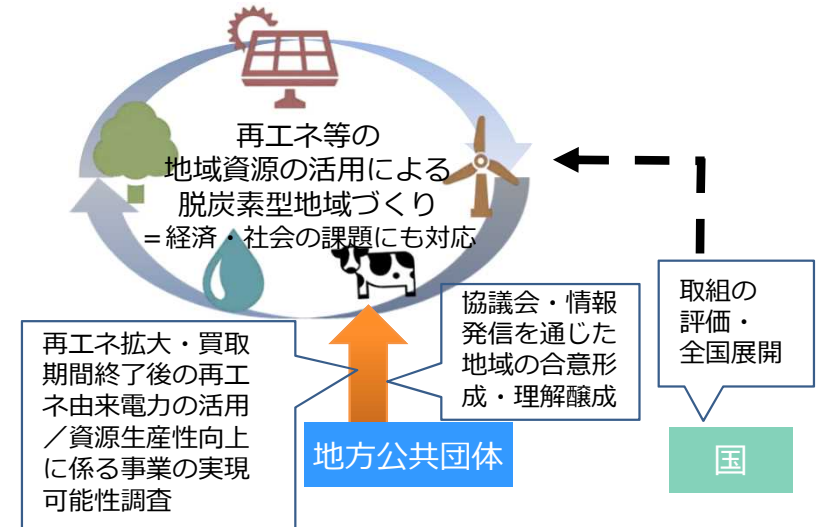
再エネ等の
地域資源の活用による
脱炭素型地域づくり
＝経済・社会の課題にも対応

取組の
評価・
全国展開

協議会・情報発信を通じた地域の合意形成・理解醸成

再エネ拡大・買取期間終了後の再エネ由来電力の活用／資源生産性向上に係る事業の実現可能性調査

地方公共団体

国